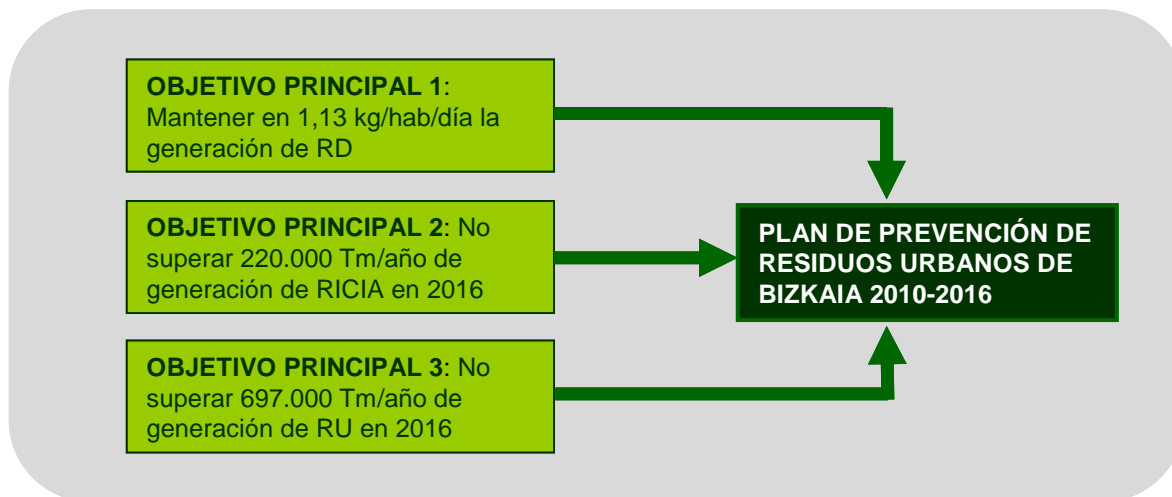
OBJETIVO PRINCIPAL 1: Mantener en 1,13 kg/hab/día la generación de RD

OBJETIVO PRINCIPAL 2: No superar 220.000 Tm/año de generación de RICIA en 2016

OBJETIVO PRINCIPAL 3: No superar 697.000 Tm/año de generación de RU en 2016

PLAN DE PREVENCIÓN DE RESIDUOS URBANOS DE BIZKAIA 2010-2016